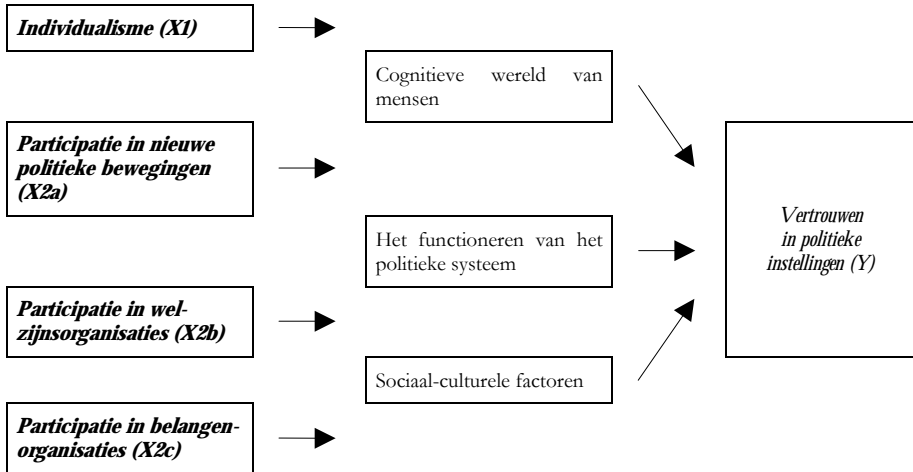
*Individualisme (X1)*

*Participatie in nieuwe politieke bewegingen (X2a)*

*Participatie in welzijnsorganisaties (X2b)*

*Participatie in belangenorganisaties (X2c)*

Cognitieve wereld van mensen

Het functioneren van het politieke systeem

Sociaal-culturele factoren

*Vertrouwen in politieke instellingen (Y)*